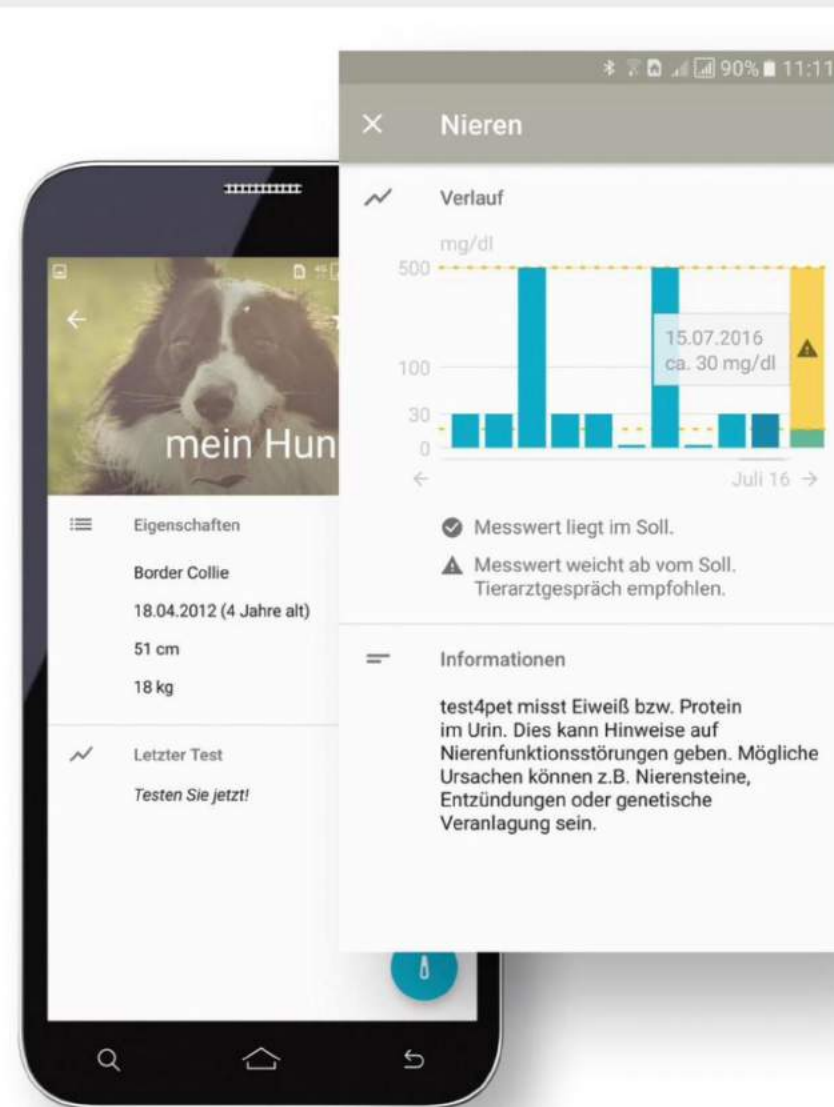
90% 11:11

Nieren

Verlauf

mg/dl

500

100

30

0

15.07.2016
ca. 30 mg/dl

Juli 16

Messwert liegt im Soll.

Messwert weicht ab vom Soll. Tierarztgespräch empfohlen.

Informationen

test4pet misst Eiweiß bzw. Protein im Urin. Dies kann Hinweise auf Nierenfunktionsstörungen geben. Mögliche Ursachen können z.B. Nierensteine, Entzündungen oder genetische Veranlagung sein.

mein Hun

Eigenschaften

Border Collie

18.04.2012 (4 Jahre alt)

51 cm

18 kg

Letzter Test

Testen Sie jetzt!